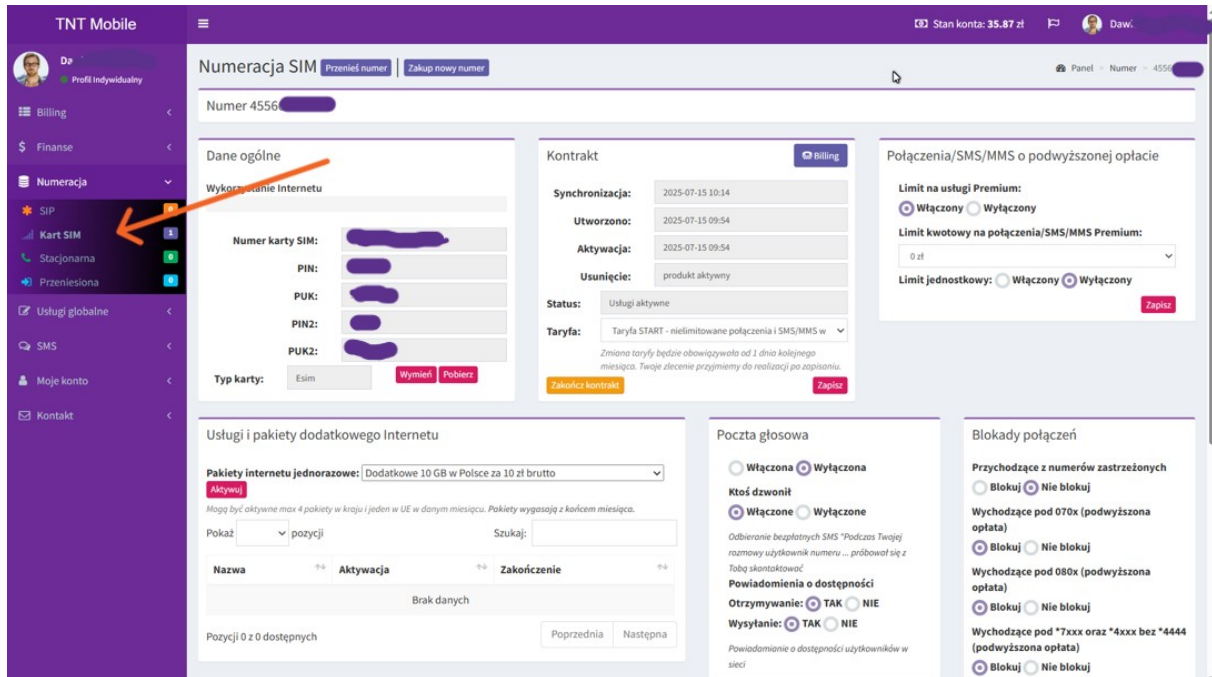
TNT Mobile
≡
Stan konta: 35.87 zł
Daw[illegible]

Da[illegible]
Profil Indywidualny
Billing
Finanse
Numeracja
SIP 0
Kart SIM 1
Stacjonarna 0
Przeniesiona 0
Usługi globalne
SMS
Moje konto
Kontakt

Numeracja SIM Przenieś numer | Zakup nowy numer
Panel > Numer > 4556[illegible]

Numer 4556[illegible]

Dane ogólne
Wykorzystanie Internetu
Numer karty SIM: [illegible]
PIN: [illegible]
PUK: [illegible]
PIN2: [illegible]
PUK2: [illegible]
Typ karty: Esim Wymień Pobierz

Kontrakt
Billing
Synchronizacja: 2025-07-15 10:14
Utworzono: 2025-07-15 09:54
Aktywacja: 2025-07-15 09:54
Usunięcie: produkt aktywny
Status: Usługi aktywne
Taryfa: Taryfa START - nielimitowane połączenia i SMS/MMS w
Zmiana taryfy będzie obowiązywała od 1 dnia kolejnego miesiąca. Twoje zlecenie przyjmiemy do realizacji po zapisaniu.
Zakończ kontrakt
Zapisz

Połączenia/SMS/MMS o podwyższonej opłacie
Limit na usługi Premium:
Włączony Wyłączony
Limit kwotowy na połączenia/SMS/MMS Premium:
0 zł
Limit jednostkowy: Włączony Wyłączony
Zapisz

Usługi i pakiety dodatkowego Internetu
Pakiety internetu jednorazowe: Dodatkowe 10 GB w Polsce za 10 zł brutto
Aktywuj
Mogą być aktywne max 4 pakiety w kraju i jeden w UE w danym miesiącu. Pakiety wygasają z końcem miesiąca.
Pokaż pozycji
Szukaj:
| Nazwa | Aktywacja | Zakończenie |
|---|---|---|
| Brak danych | | |
Pozycji 0 z 0 dostępnych
Poprzednia Następna

Poczta głosowa
Włączona Wyłączona
Ktoś dzwonił
Włączone Wyłączone
Odbieranie bezpłatnych SMS "Podczas Twojej rozmowy użytkownik numeru ... próbował się z Tobą skontaktować
Powiadomienia o dostępności
Otrzymywanie: TAK NIE
Wysyłanie: TAK NIE
Powiadamianie o dostępności użytkowników w sieci

Blokady połączeń
Przychodzące z numerów zastrzeżonych
Blokuj Nie blokuj
Wychodzące pod 070x (podwyższona opłata)
Blokuj Nie blokuj
Wychodzące pod 080x (podwyższona opłata)
Blokuj Nie blokuj
Wychodzące pod *7xxx oraz *4xxx bez *4444 (podwyższona opłata)
Blokuj Nie blokuj